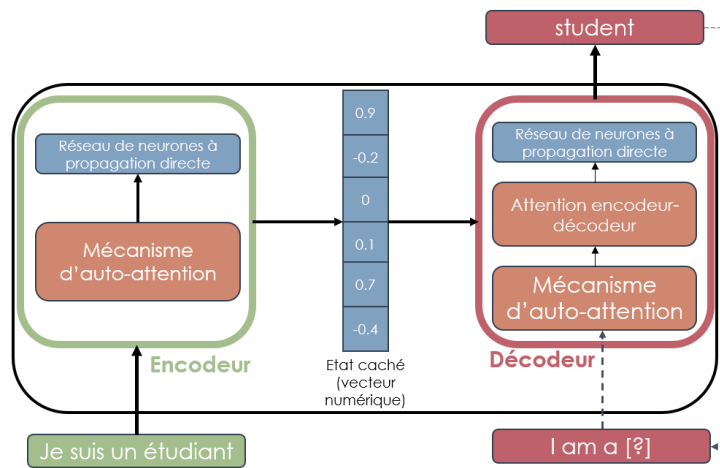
student

Réseau de neurones à propagation directe

Mécanisme d'auto-attention

Encodeur

0.9
-0.2
0
0.1
0.7
-0.4

Etat caché (vecteur numérique)

Réseau de neurones à propagation directe

Attention encodeur-décodeur

Mécanisme d'auto-attention

Décodeur

Je suis un étudiant

I am a [?]